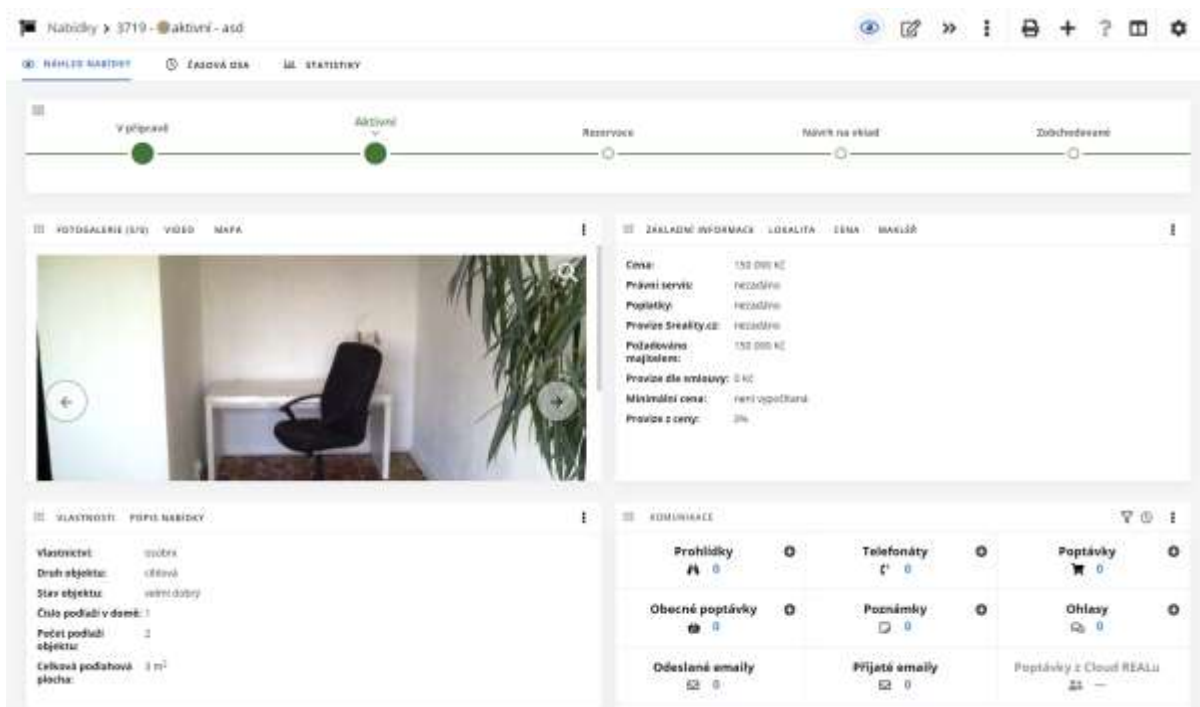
Nabídky > 3719 - aktivní - asd

NÁHLED NABÍDKY ČASOVÁ OSA STATISTIKY

V přípravě
Aktivní
Rezervace
Návrh na vklad
Zobchodované

FOTOGALERIE (5/9) VIDEO MAPA

ZÁKLADNÍ INFORMACE LOKALITA CENA MAKLÉŘ

Cena: 150 000 Kč
Právní servis: nezadáno
Poplatky: nezadáno
Provize Sreality.cz: nezadáno
Požadováno majitelem: 150 000 Kč
Provize dle smlouvy: 0 Kč
Minimální cena: není vypočítaná
Provize z ceny: 0%

VLASTNOSTI POPIS NABÍDKY

Vlastnictví: osobní
Druh objektu: cihlová
Stav objektu: velmi dobrý
Číslo podlaží v domě: 1
Počet podlaží objektu: 2
Celková podlahová plocha: 3 m²

KOMUNIKACE

Prohlídky 0
Telefonáty 0
Poptávky 0
Obecné poptávky 0
Poznámky 0
Ohlasy 0
Odeslané emaily 0
Přijaté emaily 0
Poptávky z Cloud REALu —